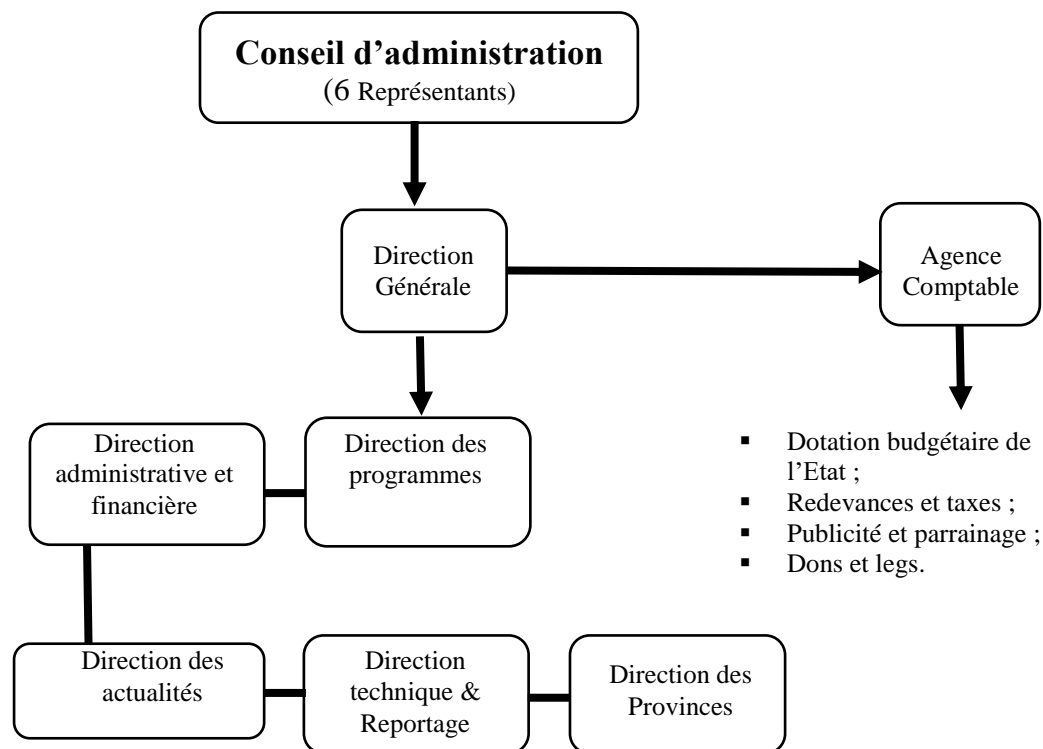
Conseil d’administration
(6 Représentants)

Direction Générale

Agence Comptable

Direction administrative et financière

Direction des programmes

- Dotation budgétaire de l’Etat ;
- Redevances et taxes ;
- Publicité et parrainage ;
- Dons et legs.

Direction des actualités

Direction technique & Reportage

Direction des Provinces